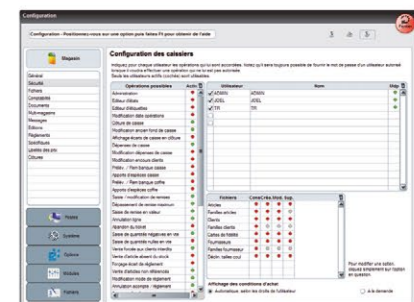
Configuration

Configuration - Positionnez-vous sur une option puis faites F1 pour obtenir de l'aide

Magasin

Général
Sécurité
Fichiers
Comptabilité
Documents
Multimagasins
Messages
Editions
Règlements
Spécifiques
Update des prix
Clôturer

Configuration des caissiers

Indiquez pour chaque utilisateur les opérations qui lui sont accordées. Notez qu'il sera toujours possible de fournir le mot de passe d'un utilisateur autorisé lorsque il voudra effectuer une opération qui ne lui est pas accordée. Seuls les utilisateurs actifs (cochés) sont utilisables.

| Opérations possibles | Actio |
|---|---|
| Administration | |
| Editeur d'étiquettes | |
| Editeur d'étiquettes | |
| Modification des opérations | |
| Clôture de caisse | |
| Modification encours fond de caisse | |
| Affichage écarts de caisses en clôture | |
| Dépenses de caisse | |
| Modification dépenses de caisses | |
| Modification encours clients | |
| Prélèv. / Fiem banque caisse | |
| Apports d'espèces caisse | |
| Relev. / Fiem banque coffre | |
| Apports d'espèces coffre | |
| Saisie / modification de remises | |
| Dépassement de remise maximum | |
| Saisie de remise en valeur | |
| Annulation ligne | |
| Abandon du ticket | |
| Saisie de quantité négatives en vente | |
| Saisie de quantité nulles en vente | |
| Vente forcée sur clients inactifs | |
| Vente d'article absent du stock | |
| Forçage écart de règlement | |
| Vente d'articles non référencés | |
| Modification mode de règlement | |
| Annulation acomptes / règlement | |

| Utilisateur | Nom | Stop |
|---|---|---|
| ADMIN | ADMIN | |
| JOEL | JOEL | |
| TR | TR | |

| Fichiers | Cons | Créa | Mod. | Sup. |
|---|---|---|---|---|
| Articles | | | | |
| Familles articles | | | | |
| Clients | | | | |
| Familles clients | | | | |
| Caisses de fidélité | | | | |
| Fournisseurs | | | | |
| Familles fournisseur | | | | |
| Édition tables cout | | | | |

Pour modifier une option, cliquez simplement sur l'option en question.

Affichage des conditions d'achat
Automatique selon les droits de l'utilisateur
À la demande

Postes
Système
Options
Modules
Fichiers